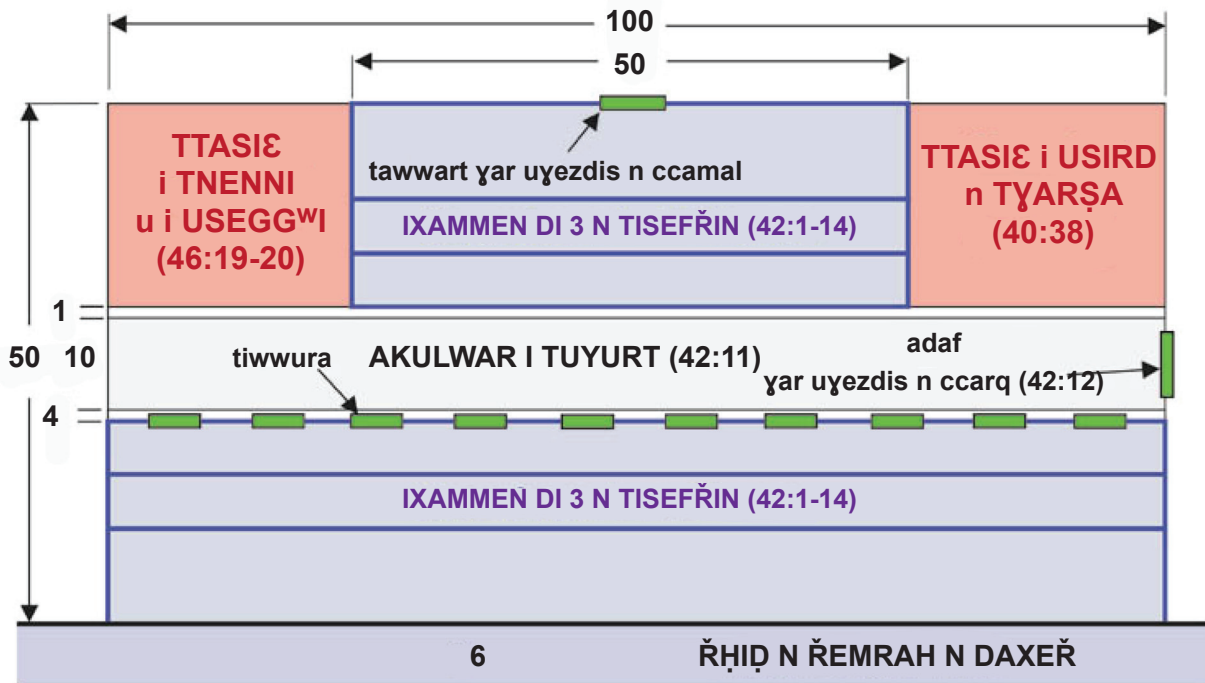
100

50

TTASIƐ i TNENNI u i USEGGʷI (46:19-20)

tawwart ɣar uɣezdis n ccamal

IXAMMEN DI 3 N TISEFŘIN (42:1-14)

TTASIƐ i USIRD n TƔARṢA (40:38)

1

50 10

tiwwura

AKULWAR I TUYURT (42:11)

adaf ɣar uɣezdis n ccarq (42:12)

4

IXAMMEN DI 3 N TISEFŘIN (42:1-14)

6

ŘḤIḌ N ŘEMRAH N DAXEŘ